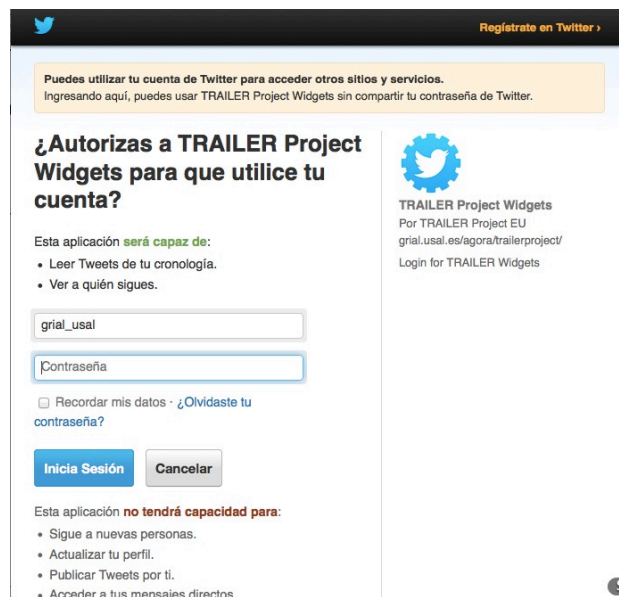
Regístrate en Twitter ›

Puedes utilizar tu cuenta de Twitter para acceder otros sitios y servicios.
Ingresando aquí, puedes usar TRAILER Project Widgets sin compartir tu contraseña de Twitter.

¿Autorizas a TRAILER Project Widgets para que utilice tu cuenta?

Esta aplicación será capaz de:
• Leer Tweets de tu cronología.
• Ver a quién sigues.

grial_usal

Contraseña

Recordar mis datos · ¿Olvidaste tu contraseña?

Inicia Sesión Cancelar

Esta aplicación no tendrá capacidad para:
• Sigue a nuevas personas.
• Actualizar tu perfil.
• Publicar Tweets por ti.
• Acceder a tus mensajes directos

TRAILER Project Widgets
Por TRAILER Project EU
grial.usal.es/agora/trailerproject/
Login for TRAILER Widgets